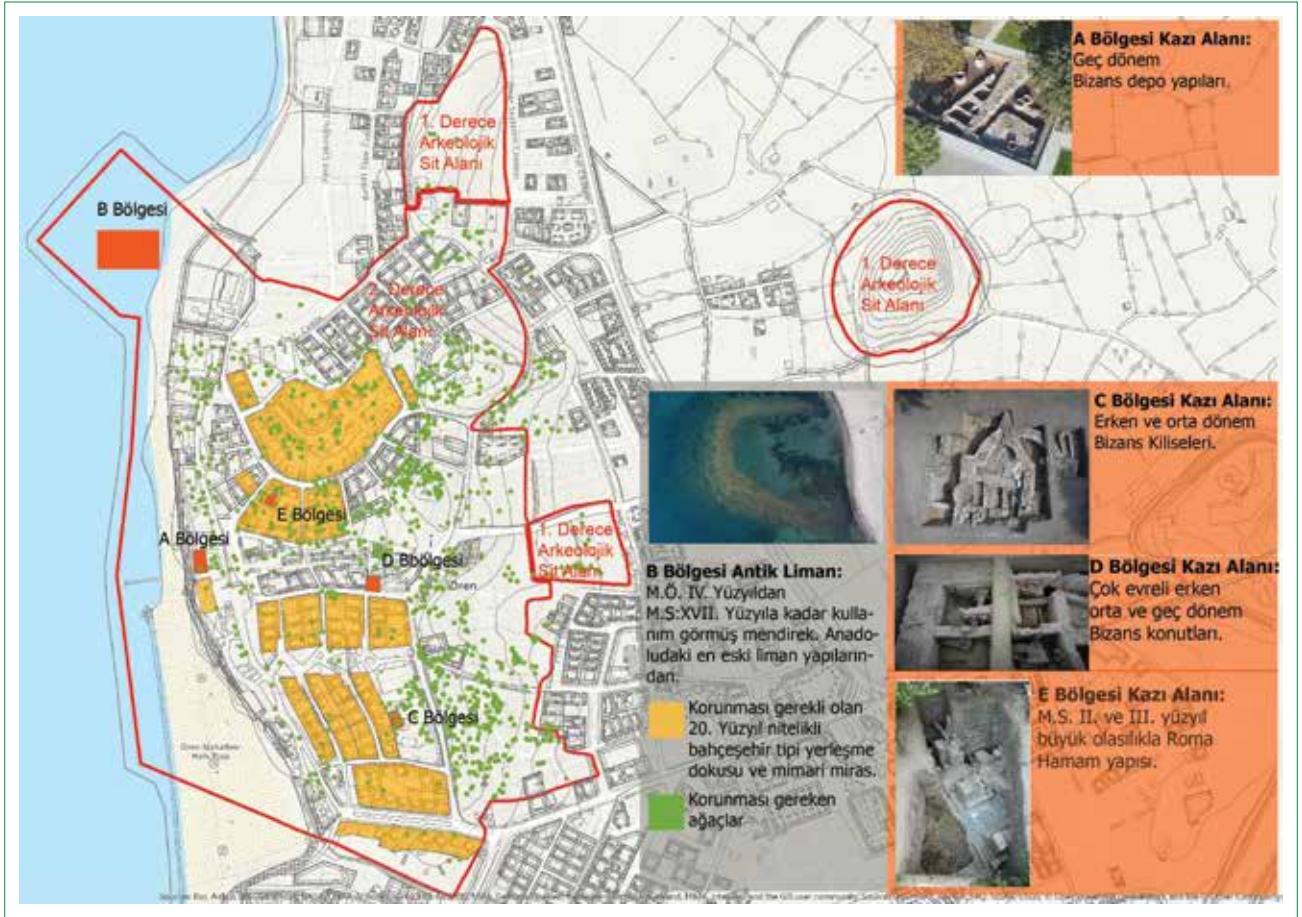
A Bölgesi Kazı Alanı:
Geç dönem
Bizans depo yapıları.

1. Derece Arkeolojik Sit Alanı

B Bölgesi

1. Derece Arkeolojik Sit Alanı

2. Derece Arkeolojik Sit Alanı

C Bölgesi Kazı Alanı:
Erken ve orta dönem Bizans Kiliseleri.

E Bölgesi

A Bölgesi

D Bölgesi

1. Derece Arkeolojik Sit Alanı

B Bölgesi Antik Liman:
M.Ö. IV. Yüzyıldan M.S:XVII. Yüzyıla kadar kullanım görmüş mendirek. Anadoludaki en eski liman yapılarından.

D Bölgesi Kazı Alanı:
Çok evreli erken orta ve geç dönem Bizans konutları.

C Bölgesi

Korunması gerekli olan 20. Yüzyıl nitelikli bahçeşehir tipi yerleşme dokusu ve mimari miras.

Korunması gereken ağaçlar

E Bölgesi Kazı Alanı:
M.S. II. ve III. yüzyıl büyük olasılıkla Roma Hamam yapısı.

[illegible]